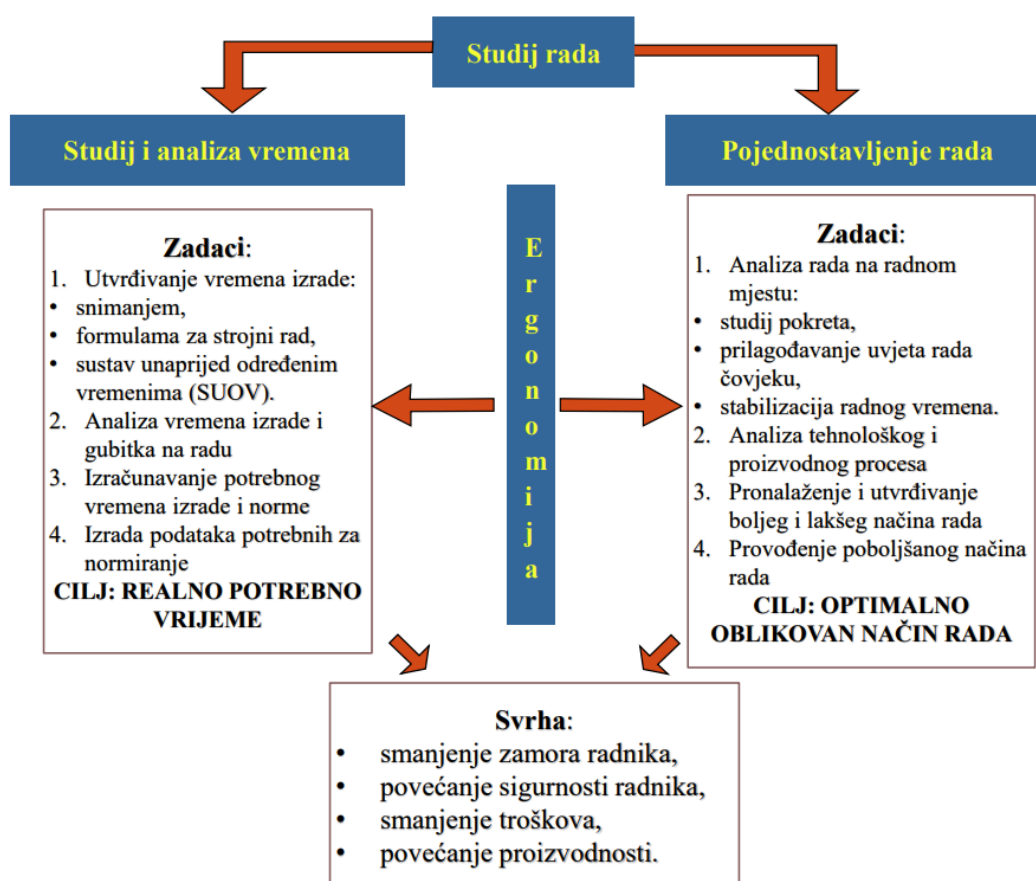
Studij rada

Studij i analiza vremena

Pojednostavljenje rada

Ergonomija

Zadaci:
1. Utvrđivanje vremena izrade:
• snimanjem,
• formulama za strojni rad,
• sustav unaprijed određenim vremenima (SUOV).
2. Analiza vremena izrade i gubitka na radu
3. Izračunavanje potrebnog vremena izrade i norme
4. Izrada podataka potrebnih za normiranje
CILJ: REALNO POTREBNO VRIJEME

Zadaci:
1. Analiza rada na radnom mjestu:
• studij pokreta,
• prilagođavanje uvjeta rada čovjeku,
• stabilizacija radnog vremena.
2. Analiza tehnološkog i proizvodnog procesa
3. Pronalaženje i utvrđivanje boljeg i lakšeg načina rada
4. Provođenje poboljšanog načina rada
CILJ: OPTIMALNO OBLIKOVAN NAČIN RADA

Svrha:
• smanjenje zamora radnika,
• povećanje sigurnosti radnika,
• smanjenje troškova,
• povećanje proizvodnosti.